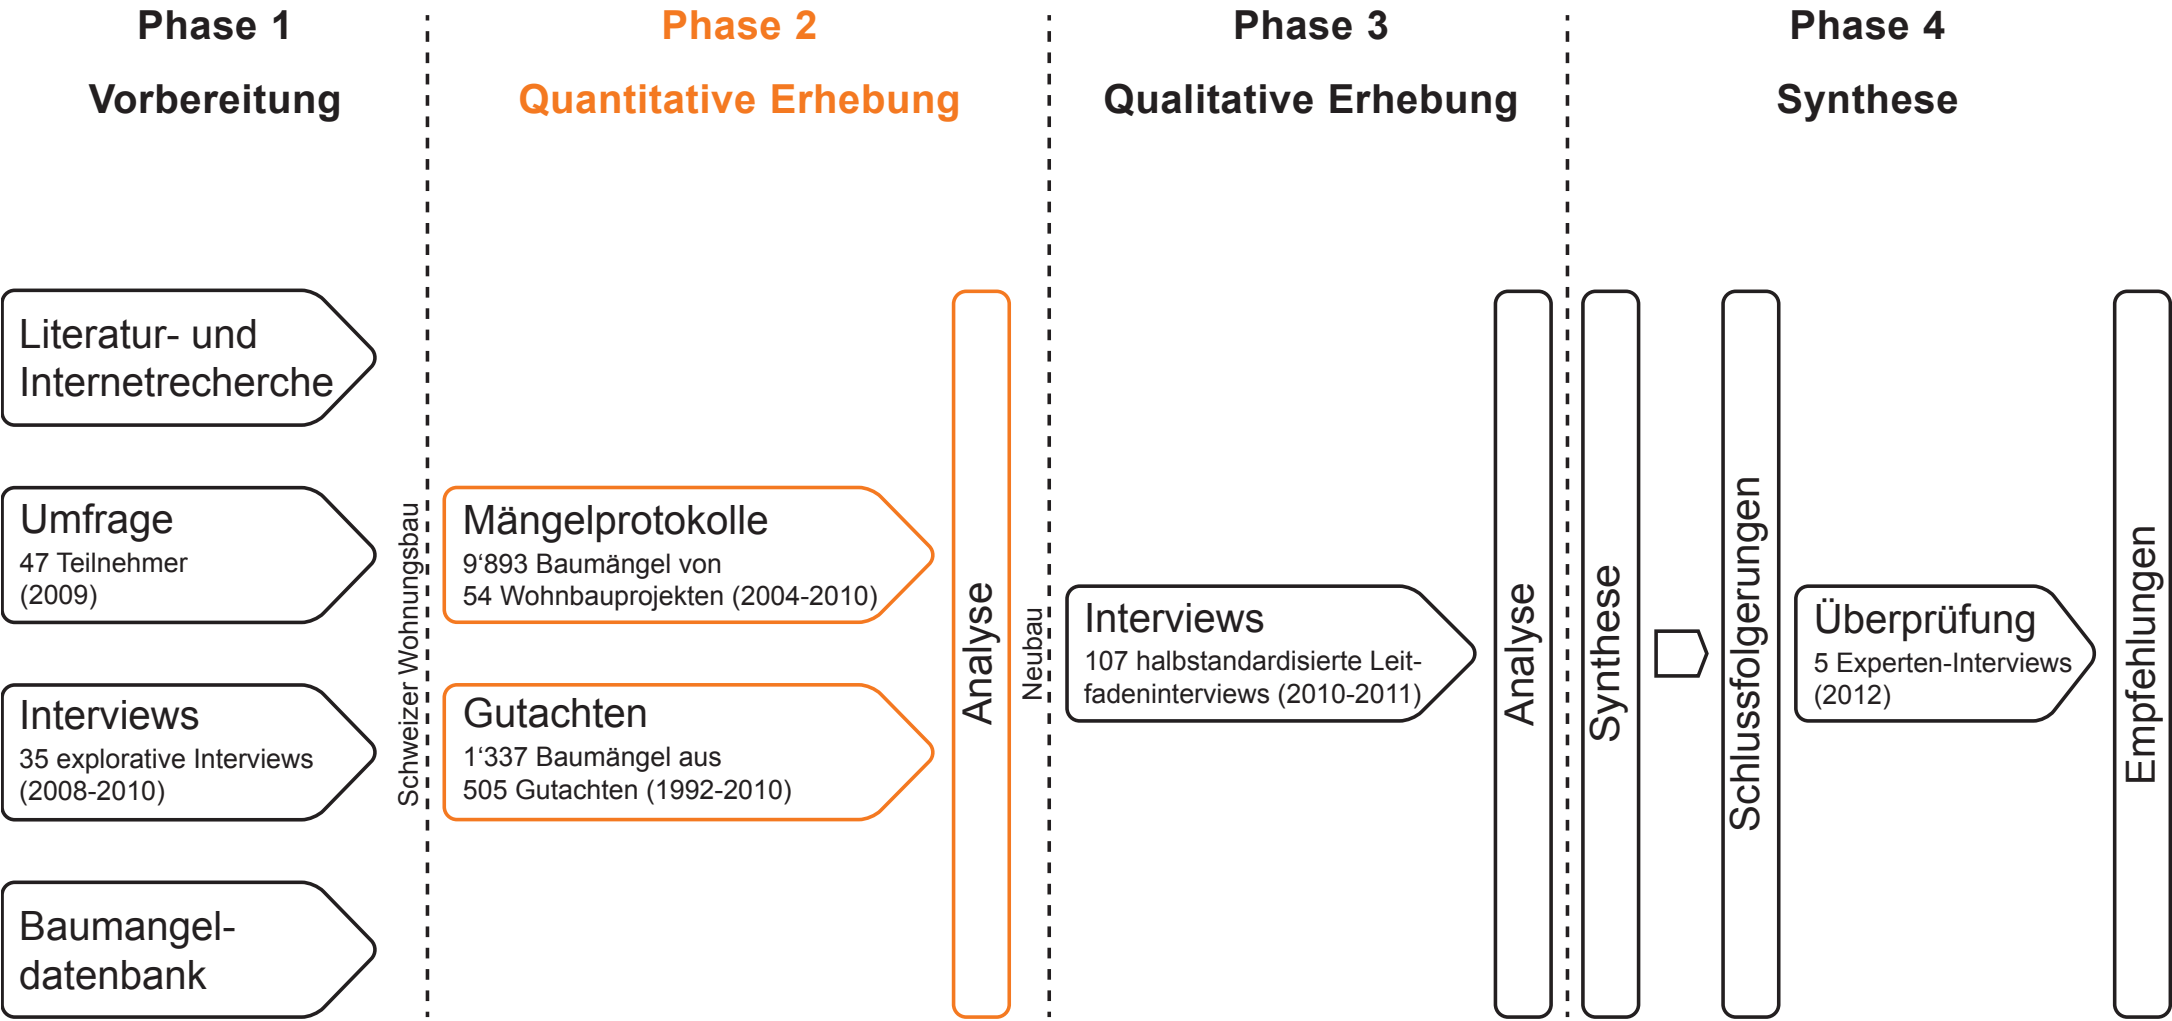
Phase 1

Vorbereitung

Phase 2

Quantitative Erhebung

Phase 3

Qualitative Erhebung

Phase 4

Synthese

Literatur- und Internetrecherche

Umfrage
47 Teilnehmer (2009)

Interviews
35 explorative Interviews (2008-2010)

Baumangeldatenbank

Schweizer Wohnungsbau

Mängelprotokolle
9‘893 Baumängel von 54 Wohnbauprojekten (2004-2010)

Gutachten
1‘337 Baumängel aus 505 Gutachten (1992-2010)

Analyse

Neubau

Interviews
107 halbstandardisierte Leitfadeninterviews (2010-2011)

Analyse

Synthese

Schlussfolgerungen

Überprüfung
5 Experten-Interviews (2012)

Empfehlungen